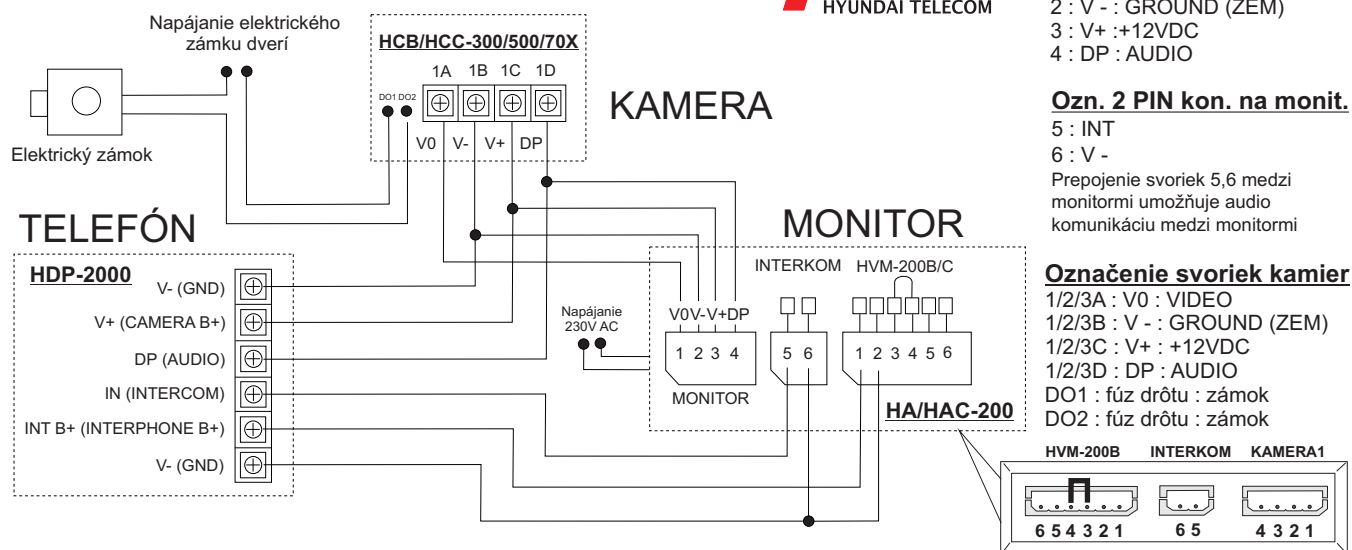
Napájanie elektrického zámku dverí

Elektrický zámok

HCB/HCC-300/500/70X

1A 1B 1C 1D

DO1 DO2

V0 V- V+ DP

KAMERA

HYUNDAI TELECOM

2 : V - : GROUND (ZEM)
3 : V+ :+12VDC
4 : DP : AUDIO

Ozn. 2 PIN kon. na monit.
5 : INT
6 : V -
Prepojenie svoriek 5,6 medzi monitormi umožňuje audio komunikáciu medzi monitormi

TELEFÓN

HDP-2000

V- (GND)
V+ (CAMERA B+)
DP (AUDIO)
IN (INTERCOM)
INT B+ (INTERPHONE B+)
V- (GND)

MONITOR

INTERKOM HVM-200B/C

Napájanie 230V AC

V0V-V+DP
1 2 3 4
MONITOR

5 6

1 2 3 4 5 6

HA/HAC-200

Označenie svoriek kamier
1/2/3A : V0 : VIDEO
1/2/3B : V - : GROUND (ZEM)
1/2/3C : V+ : +12VDC
1/2/3D : DP : AUDIO
DO1 : fúz drôtu : zámok
DO2 : fúz drôtu : zámok

HVM-200B INTERKOM KAMERA1

6 5 4 3 2 1 6 5 4 3 2 1